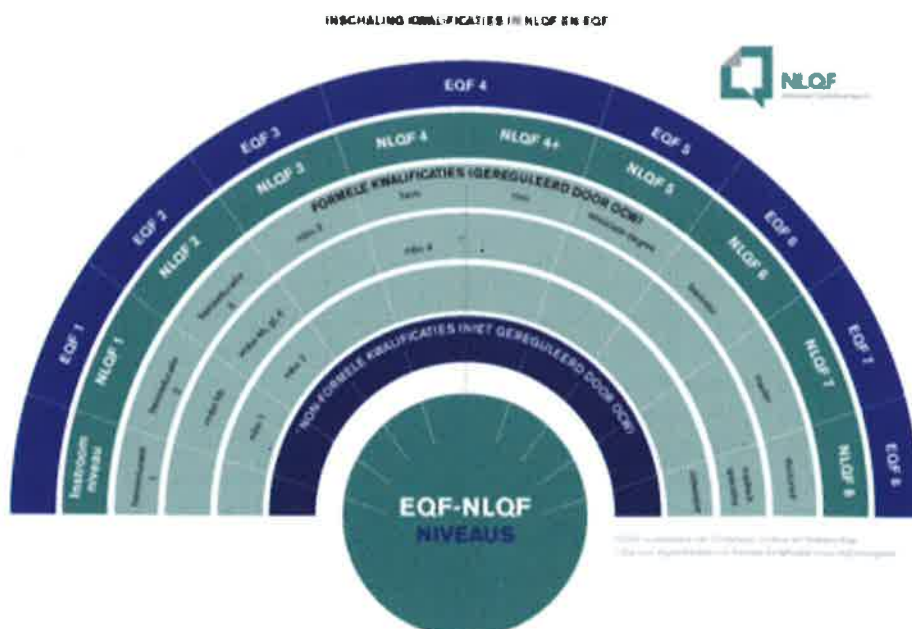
INSCHALING KWALIFICATIES IN NLQF EN EQF

NLQF

EQF 1
EQF 2
EQF 3
EQF 4
EQF 5
EQF 6
EQF 7
EQF 8

Instroom niveau
NLQF 1
NLQF 2
NLQF 3
NLQF 4
NLQF 4+
NLQF 5
NLQF 6
NLQF 7
NLQF 8

FORMELE KWALIFICATIES (GEREGULEERD DOOR OCW)

Havo
Vwo
Associate degree
Bachelor
Master
Doctoraat
mbo 1
mbo 2
mbo 3
mbo 4
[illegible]

NON FORMELE KWALIFICATIES (NIET GEREGULEERD DOOR OCW)

EQF-NLQF
NIVEAUS

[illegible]
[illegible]